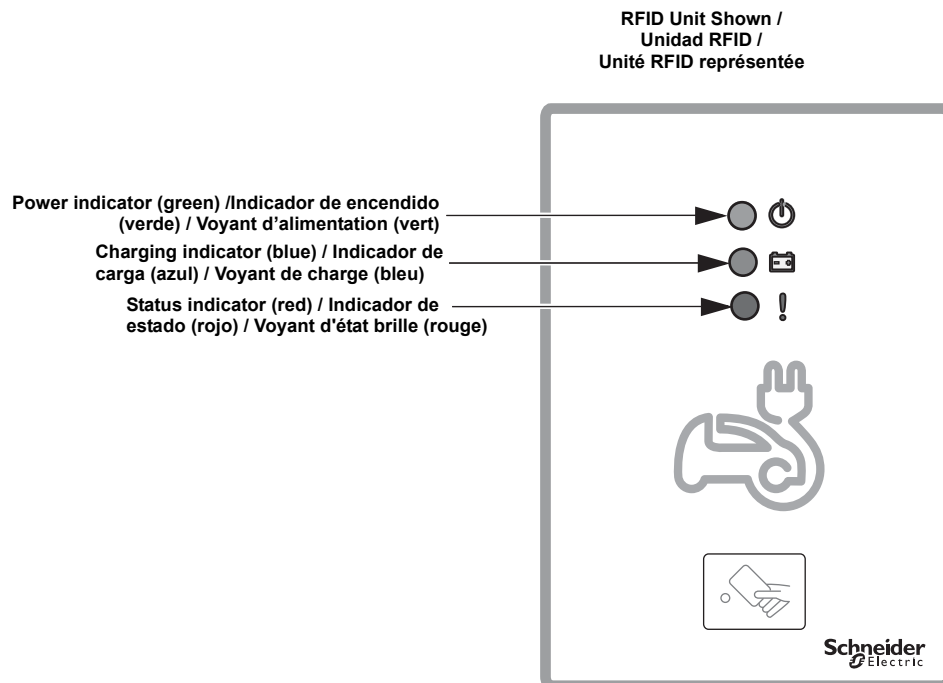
RFID Unit Shown / Unidad RFID / Unité RFID représentée

Power indicator (green) /Indicador de encendido (verde) / Voyant d’alimentation (vert)

Charging indicator (blue) / Indicador de carga (azul) / Voyant de charge (bleu)

Status indicator (red) / Indicador de estado (rojo) / Voyant d'état brille (rouge)

!

Schneider Electric